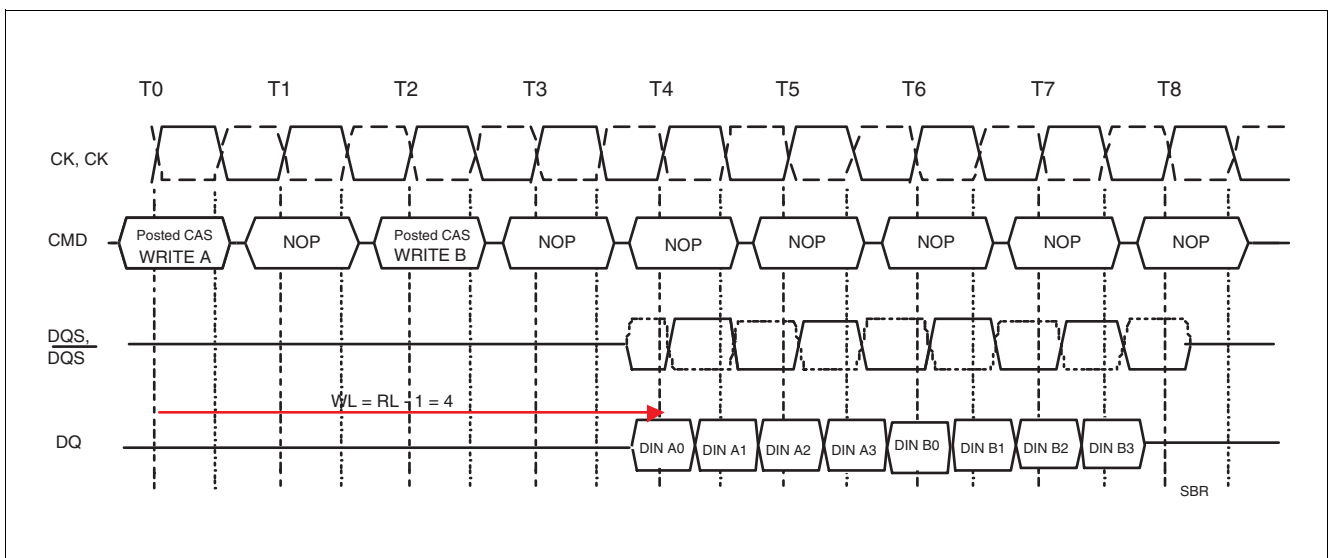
T0 T1 T2 T3 T4 T5 T6 T7 T8

CK, CK

CMD

Posted CAS WRITE A

NOP

Posted CAS WRITE B

NOP

NOP

NOP

NOP

NOP

NOP

DQS, DQS

WL = RL - 1 = 4

DQ

DIN A0 DIN A1 DIN A2 DIN A3 DIN B0 DIN B1 DIN B2 DIN B3

SBR